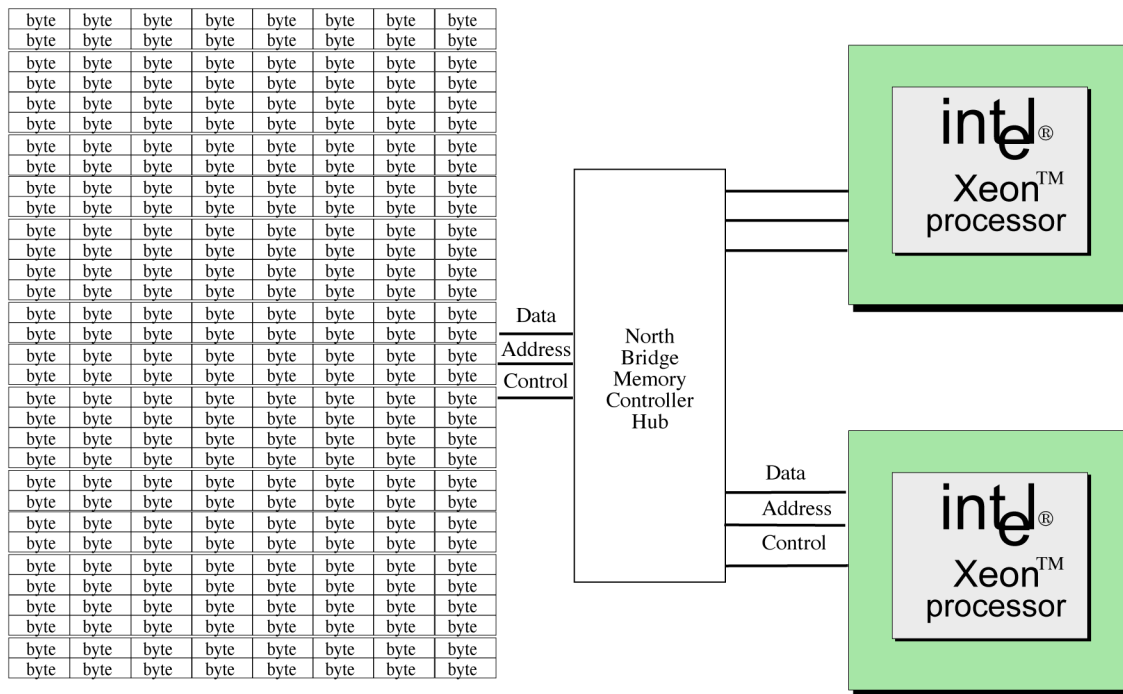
| byte | byte | byte | byte | byte | byte | byte | byte |
|---|---|---|---|---|---|---|---|
| byte | byte | byte | byte | byte | byte | byte | byte |
| byte | byte | byte | byte | byte | byte | byte | byte |
| byte | byte | byte | byte | byte | byte | byte | byte |
| byte | byte | byte | byte | byte | byte | byte | byte |
| byte | byte | byte | byte | byte | byte | byte | byte |
| byte | byte | byte | byte | byte | byte | byte | byte |
| byte | byte | byte | byte | byte | byte | byte | byte |
| byte | byte | byte | byte | byte | byte | byte | byte |
| byte | byte | byte | byte | byte | byte | byte | byte |
| byte | byte | byte | byte | byte | byte | byte | byte |
| byte | byte | byte | byte | byte | byte | byte | byte |
| byte | byte | byte | byte | byte | byte | byte | byte |
| byte | byte | byte | byte | byte | byte | byte | byte |
| byte | byte | byte | byte | byte | byte | byte | byte |
| byte | byte | byte | byte | byte | byte | byte | byte |
| byte | byte | byte | byte | byte | byte | byte | byte |
| byte | byte | byte | byte | byte | byte | byte | byte |
| byte | byte | byte | byte | byte | byte | byte | byte |
| byte | byte | byte | byte | byte | byte | byte | byte |
| byte | byte | byte | byte | byte | byte | byte | byte |
| byte | byte | byte | byte | byte | byte | byte | byte |
| byte | byte | byte | byte | byte | byte | byte | byte |
| byte | byte | byte | byte | byte | byte | byte | byte |
| byte | byte | byte | byte | byte | byte | byte | byte |
| byte | byte | byte | byte | byte | byte | byte | byte |
| byte | byte | byte | byte | byte | byte | byte | byte |
| byte | byte | byte | byte | byte | byte | byte | byte |
| byte | byte | byte | byte | byte | byte | byte | byte |
| byte | byte | byte | byte | byte | byte | byte | byte |
| byte | byte | byte | byte | byte | byte | byte | byte |
| byte | byte | byte | byte | byte | byte | byte | byte |

Data
Address
Control

North Bridge Memory Controller Hub

intel®
Xeon™
processor

Data
Address
Control

intel®
Xeon™
processor